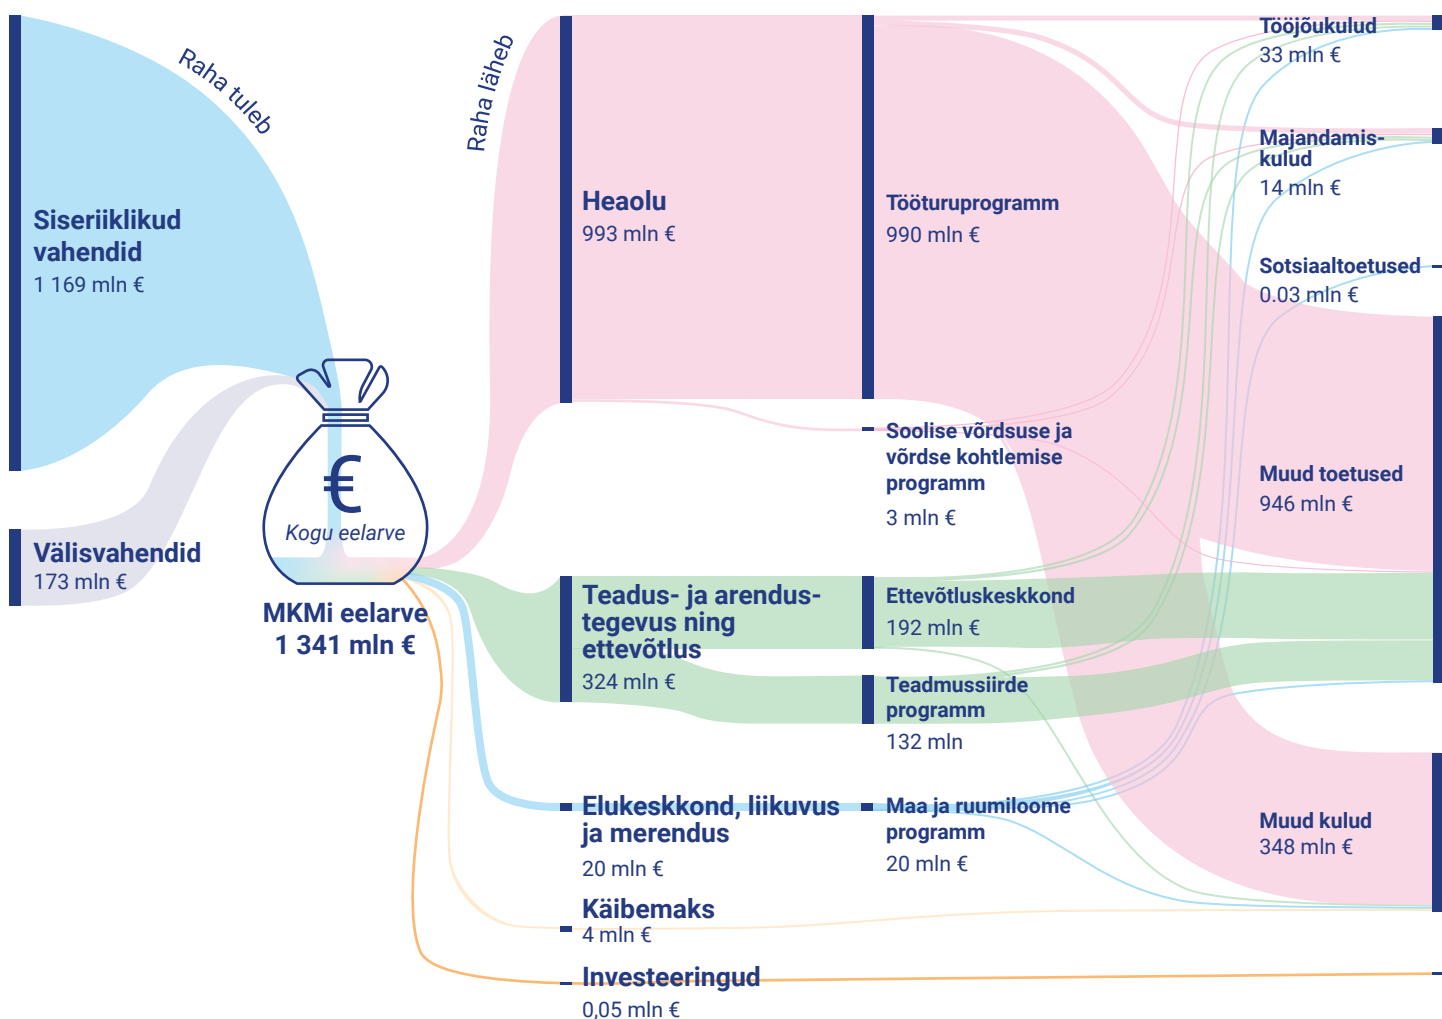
Raha tuleb

Siseriiklikud vahendid
1 169 mln €

Välisvahendid
173 mln €

€
Kogu eelarve

MKMi eelarve
1 341 mln €

Raha läheb

Heaolu
993 mln €

Tööturuprogramm
990 mln €

Soolise võrdsuse ja võrdse kohtlemise programm
3 mln €

Teadus- ja arendustegevus ning ettevõtlus
324 mln €

Ettevõtluskeskkond
192 mln €

Teadmussiirde programm
132 mln

Elukeskkond, liikuvus ja merendus
20 mln €

Maa ja ruumiloome programm
20 mln €

Käibemaks
4 mln €

Investeeringud
0,05 mln €

Tööjõukulud
33 mln €

Majandamiskulud
14 mln €

Sotsiaaltoetused
0.03 mln €

Muud toetused
946 mln €

Muud kulud
348 mln €